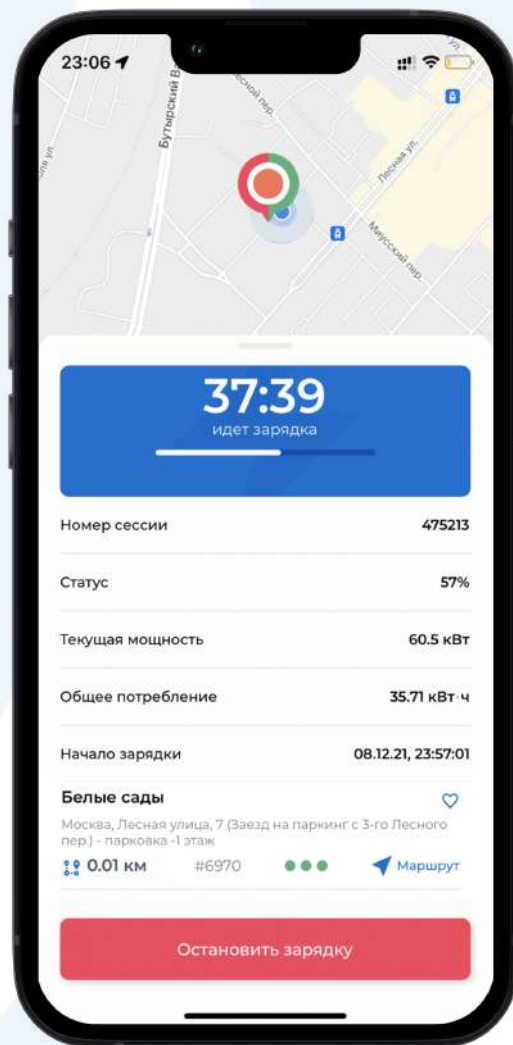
23:06

Бутырский В

Лесной пер.

Лесная ул.

Миусский пер.

37:39
идет зарядка

| | |
|---|---|
| Номер сессии | 475213 |
| Статус | 57% |
| Текущая мощность | 60.5 кВт |
| Общее потребление | 35.71 кВт·ч |
| Начало зарядки | 08.12.21, 23:57:01 |

Белые сады
Москва, Лесная улица, 7 (Заезд на паркинг с 3-го Лесного пер.) - парковка -1 этаж
0.01 км #6970 Маршрут

Остановить зарядку